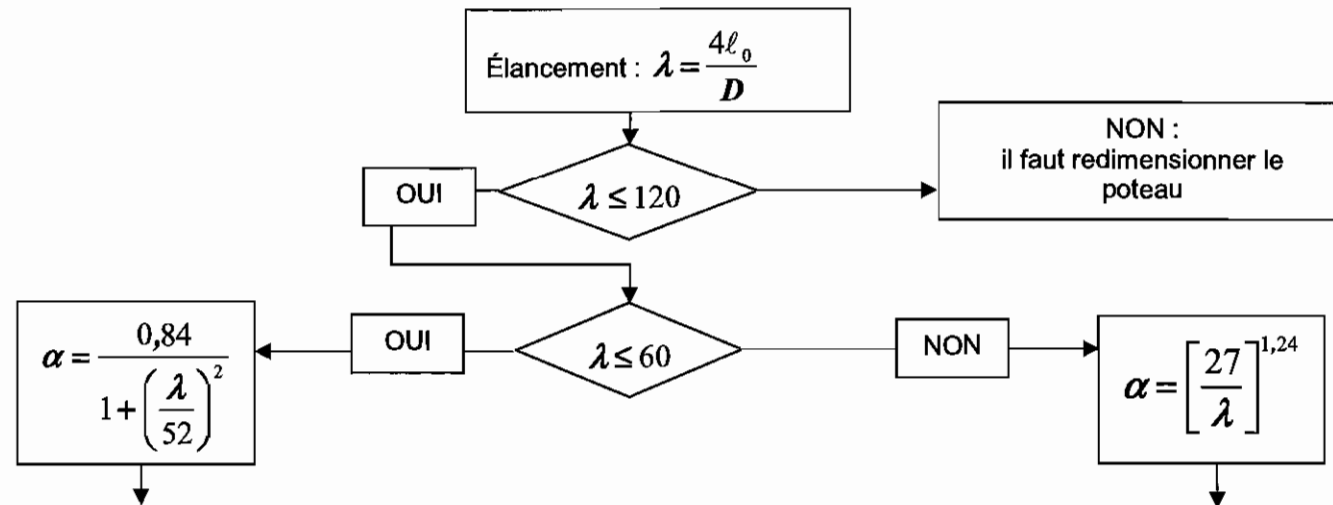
Élancement : $\boldsymbol{\lambda} = \frac{4\ell_0}{\boldsymbol{D}}$

OUI

$\boldsymbol{\lambda} \leq 120$

NON :
il faut redimensionner le poteau

OUI

$\boldsymbol{\lambda} \leq 60$

NON

$\boldsymbol{\alpha} = \frac{0,84}{1 + \left(\frac{\boldsymbol{\lambda}}{52}\right)^2}$

$\boldsymbol{\alpha} = \left[\frac{27}{\boldsymbol{\lambda}}\right]^{1,24}$